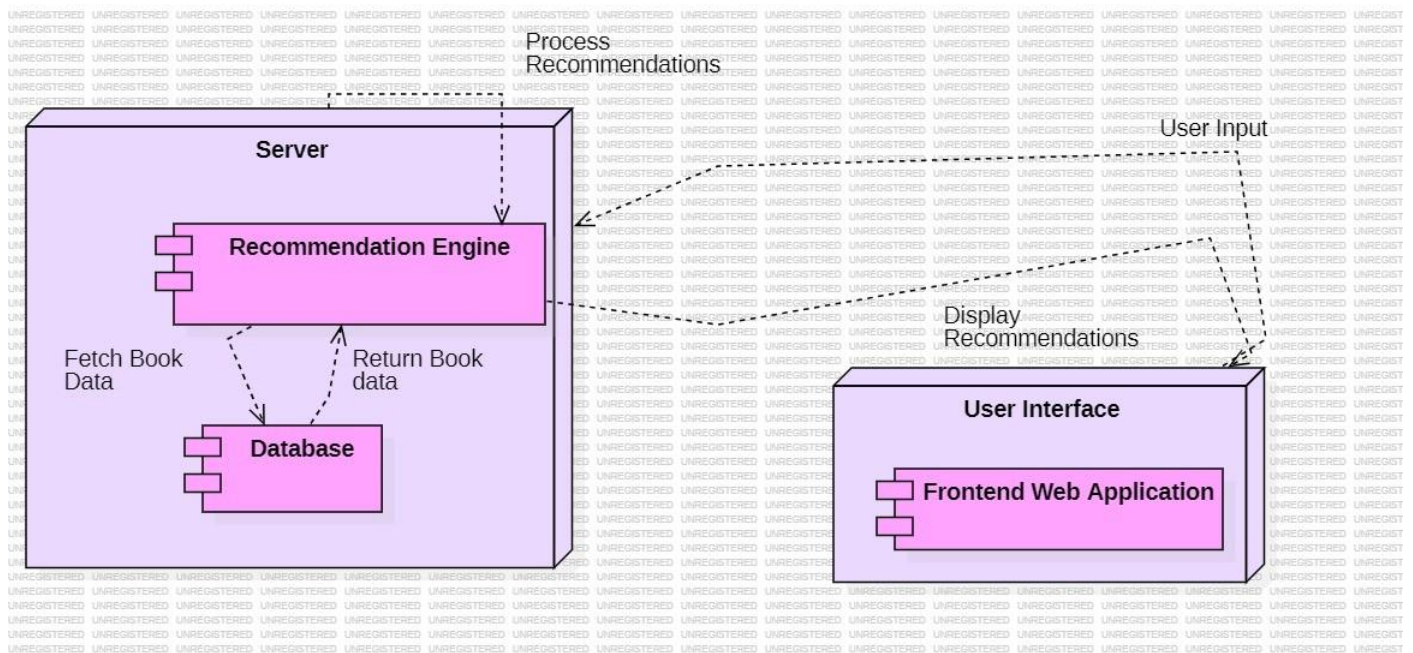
Process Recommendations

Server

Recommendation Engine

Fetch Book Data

Return Book data

Database

User Input

Display Recommendations

User Interface

Frontend Web Application

UNREGISTERED UNREGISTERED UNREGISTERED UNREGISTERED UNREGISTERED UNREGISTERED UNREGISTERED UNREGISTERED UNREGISTERED UNREGISTERED UNREGISTERED UNREGISTERED UNREGISTERED UNREGISTERED UNREGISTERED UNREGISTERED UNREGIST